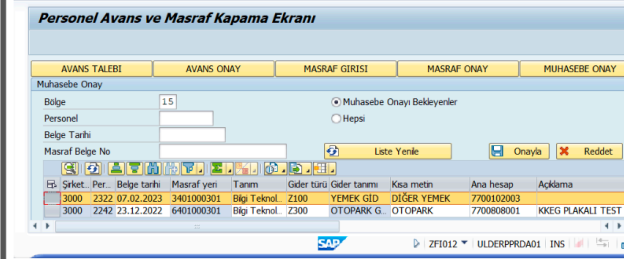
Personel Avans ve Masraf Kapama Ekranı

AVANS TALEBI
AVANS ONAY
MASRAF GIRISI
MASRAF ONAY
MUHASEBE ONAY

Muhasebe Onay

Bölge 15
Personel
Belge Tarihi
Masraf Belge No

Muhasebe Onayı Bekleyenler
Hepsi

Liste Yenile
Onayla
Reddet

| Şirket... | Per... | Belge tarihi | Masraf yeri | Tanım | Gider türü | Gider tanımı | Kısa metin | Ana hesap | Açıklama |
|---|---|---|---|---|---|---|---|---|---|
| 3000 | 2322 | 07.02.2023 | 3401000301 | Bilgi Teknol... | Z100 | YEMEK GİD | DİĞER YEMEK | 7700102003 | |
| 3000 | 2242 | 23.12.2022 | 6401000301 | Bilgi Teknol... | Z300 | OTOPARK G... | OTOPARK | 7700808001 | KKEG PLAKALI TEST |

SAP
ZFI012
ULDERPPRDA01
INS